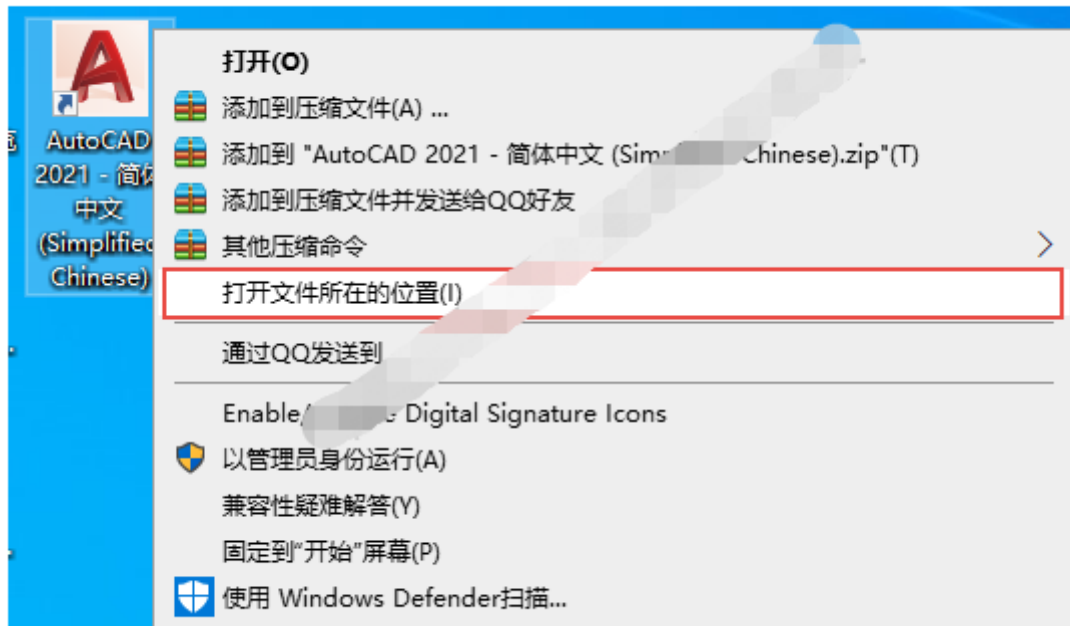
AutoCAD 2021 - 简体中文 (Simplified Chinese)

打开(O)
添加到压缩文件(A) ...
添加到 "AutoCAD 2021 - 简体中文 (Sim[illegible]Chinese).zip"(T)
添加到压缩文件并发送给QQ好友
其他压缩命令
打开文件所在的位置(I)
通过QQ发送到
Enable/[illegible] Digital Signature Icons
以管理员身份运行(A)
兼容性疑难解答(Y)
固定到"开始"屏幕(P)
使用 Windows Defender扫描...